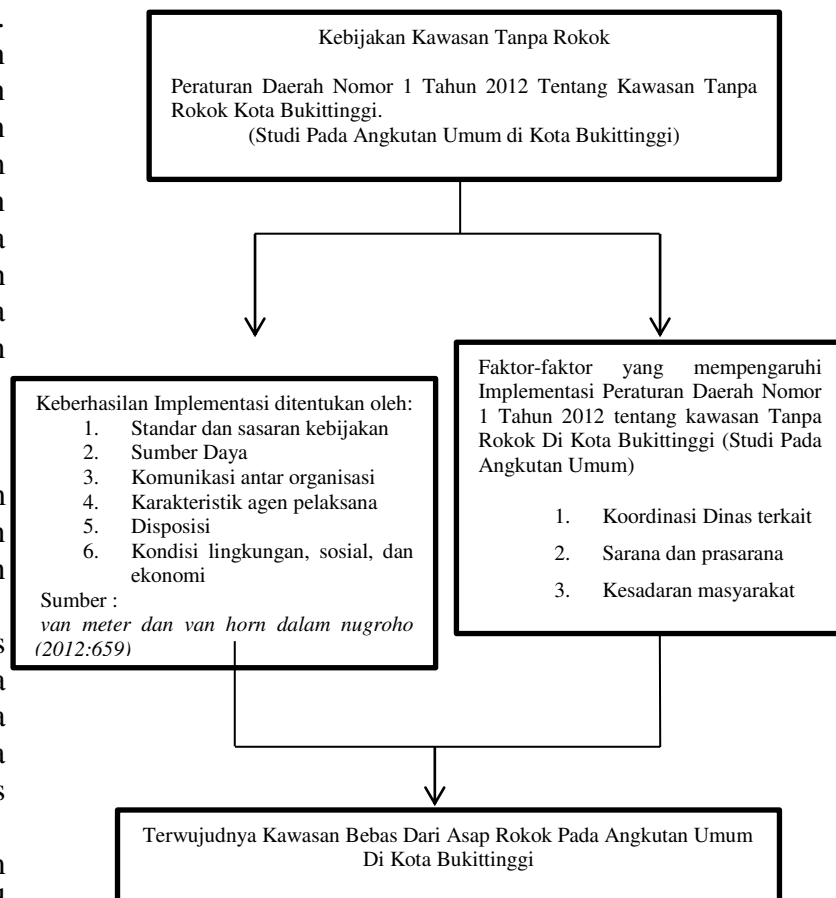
Kebijakan Kawasan Tanpa Rokok

Peraturan Daerah Nomor 1 Tahun 2012 Tentang Kawasan Tanpa Rokok Kota Bukittinggi.
(Studi Pada Angkutan Umum di Kota Bukittinggi)

Keberhasilan Implementasi ditentukan oleh:
1. Standar dan sasaran kebijakan
2. Sumber Daya
3. Komunikasi antar organisasi
4. Karakteristik agen pelaksana
5. Disposisi
6. Kondisi lingkungan, sosial, dan ekonomi
Sumber :
van meter dan van horn dalam nugroho (2012:659)

Faktor-faktor yang mempengaruhi Implementasi Peraturan Daerah Nomor 1 Tahun 2012 tentang kawasan Tanpa Rokok Di Kota Bukittinggi (Studi Pada Angkutan Umum)

1. Koordinasi Dinas terkait
2. Sarana dan prasarana
3. Kesadaran masyarakat

Terwujudnya Kawasan Bebas Dari Asap Rokok Pada Angkutan Umum Di Kota Bukittinggi